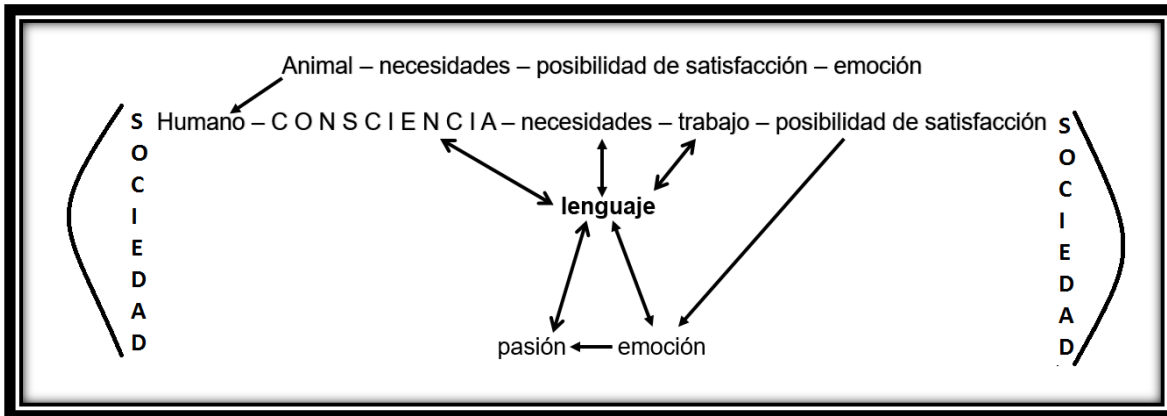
Animal – necesidades – posibilidad de satisfacción – emoción

S O C I E D A D

Humano – C O N S C I E N C I A – necesidades – trabajo – posibilidad de satisfacción

S O C I E D A D

lenguaje

pasión emoción